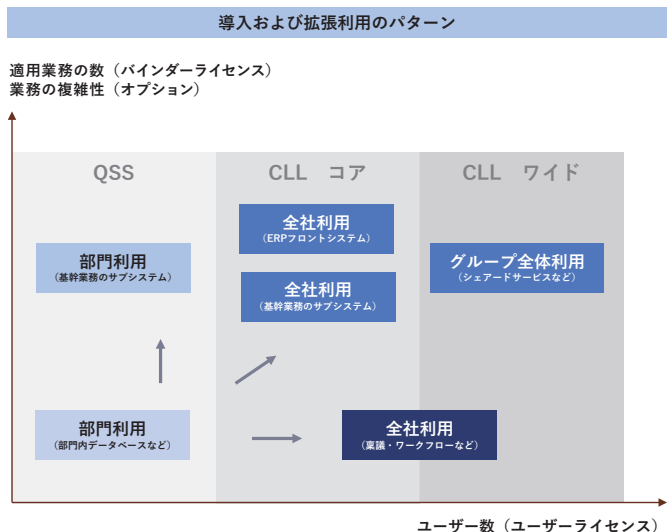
導入および拡張利用のパターン

適用業務の数（バインダーライセンス）
業務の複雑性（オプション）

QSS

CLL　コア

CLL　ワイド

全社利用
（ERPフロントシステム）

部門利用
（基幹業務のサブシステム）

グループ全体利用
（シェアードサービスなど）

全社利用
（基幹業務のサブシステム）

部門利用
（部門内データベースなど）

全社利用
（稟議・ワークフローなど）

ユーザー数（ユーザーライセンス）